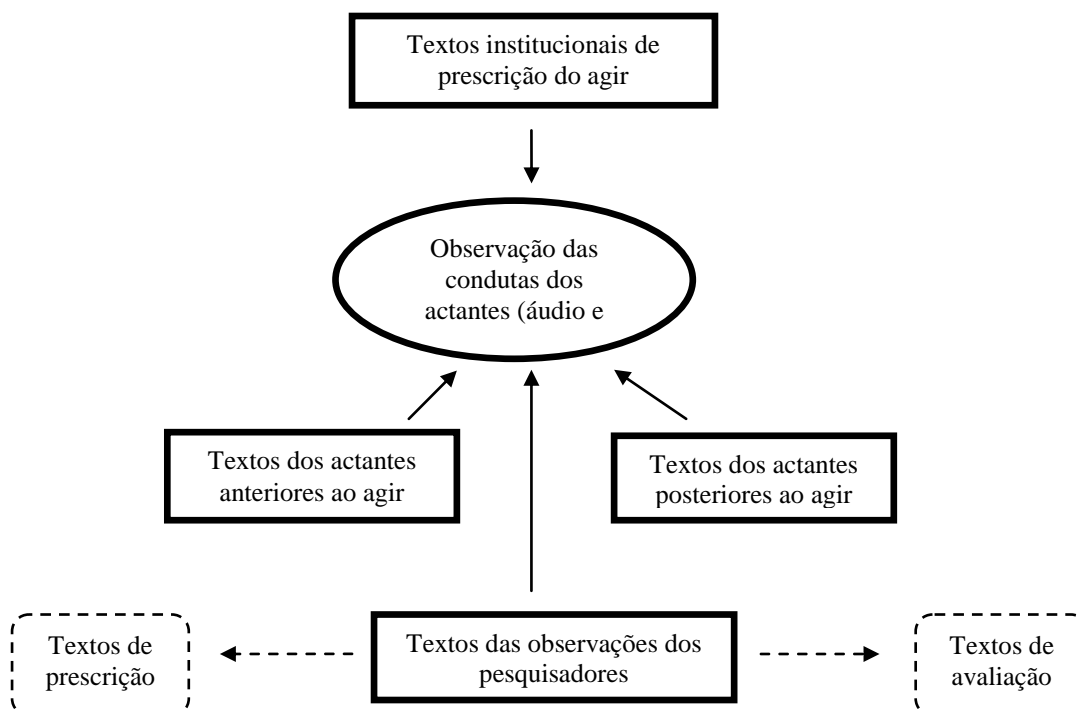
Textos institucionais de prescrição do agir

Observação das condutas dos actantes (áudio e

Textos dos actantes anteriores ao agir

Textos dos actantes posteriores ao agir

Textos de prescrição

Textos das observações dos pesquisadores

Textos de avaliação